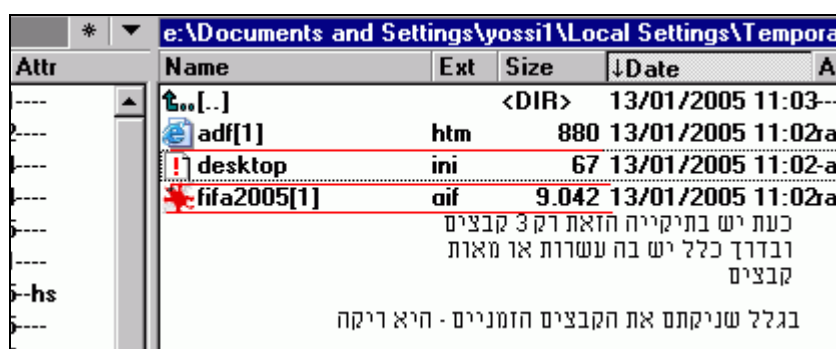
* ▼ e:\Documents and Settings\yossi1\Local Settings\Tempora

Attr
|----
2----
|----
|----
5----
|----
5--hs
5----

| Name | Ext | Size | ↓Date | A |
|---|---|---|---|---|
| [..] | | <DIR> | 13/01/2005 11:03 | --- |
| adf[1] | htm | 880 | 13/01/2005 11:02 | ra |
| desktop | ini | 67 | 13/01/2005 11:02 | -a |
| fifa2005[1] | gif | 9.042 | 13/01/2005 11:02 | ra |

כעת יש בתיקייה הזאת רק 3 קבצים
ובדרך כלל יש בה עשרות או מאות
קבצים

בגלל שניקתם את הקבצים הזמניים - היא ריקה